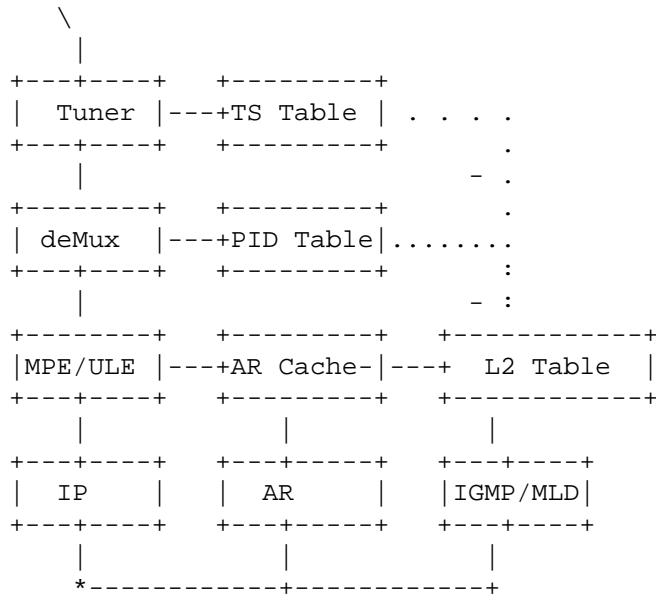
```
    \
    |
+---+----+   +---------+
|  Tuner |---+TS Table | . . . .
+---+----+   +---------+       .
    |                        - .
+--------+   +---------+       .
| deMux  |---+PID Table|........
+---+----+   +---------+       :
    |                        - :
+--------+   +---------+   +------------+
|MPE/ULE |---+AR Cache-|---+  L2 Table  |
+---+----+   +---------+   +------------+
    |             |             |
+---+----+   +---+-----+   +---+----+
|   IP   |   |  AR     |   |IGMP/MLD|
+---+----+   +---+-----+   +---+----+
    |             |             |
    *-------------+-------------+
```